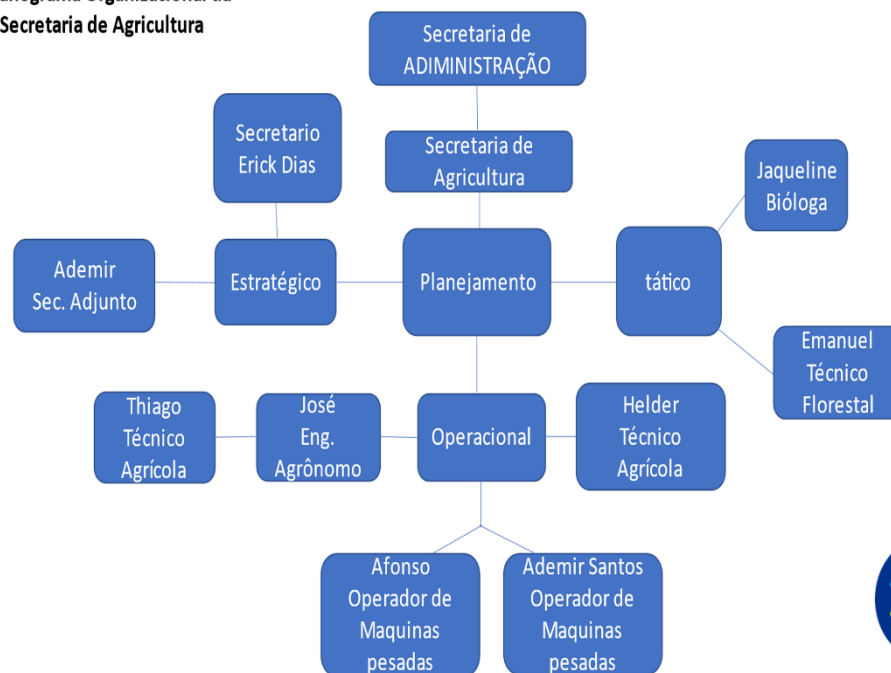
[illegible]rganograma Organizacional da
Secretaria de Agricultura

Secretaria de ADIMINISTRAÇÃO

Secretario Erick Dias

Secretaria de Agricultura

Jaqueline Bióloga

Ademir Sec. Adjunto

Estratégico

Planejamento

tático

Emanuel Técnico Florestal

Thiago Técnico Agrícola

José Eng. Agrônomo

Operacional

Helder Técnico Agrícola

Afonso Operador de Maquinas pesadas

Ademir Santos Operador de Maquinas pesadas